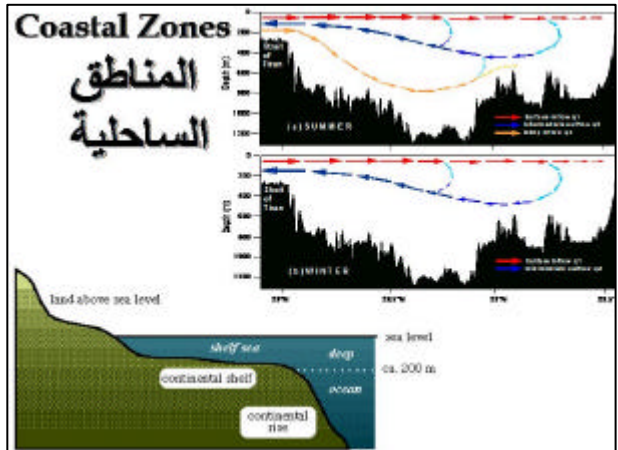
Coastal Zones

المناطق الساحلية

Strait of Tiran

Depth (m)

(a) SUMMER

Strait of Tiran

Depth (m)

(b) WINTER

land above sea level

sea level

shelf sea

deep

ca. 200 m

continental shelf

ocean

continental rise